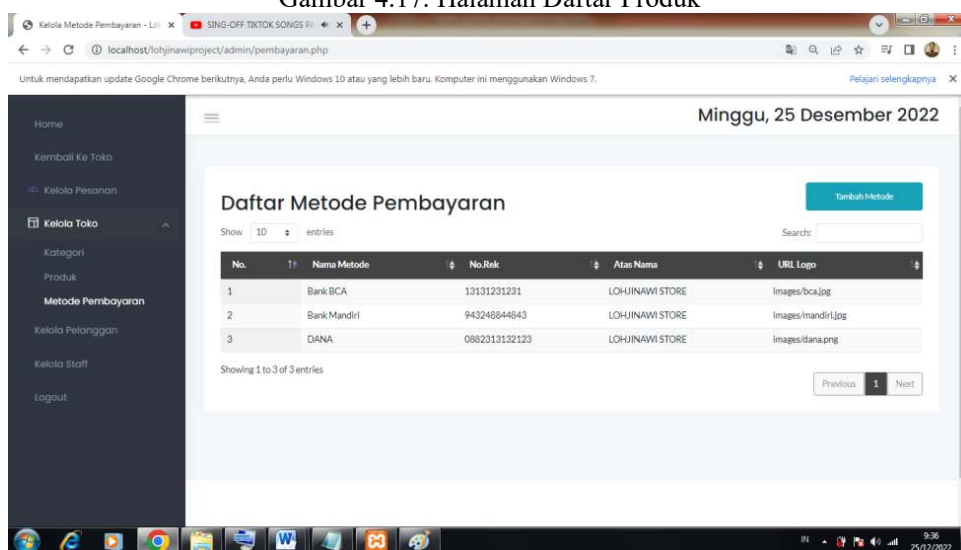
Gambar 4.17. Halaman Daftar Produk

Kelola Metode Pembayaran - Lo ×
SING-OFF TIKTOK SONGS P ×
+

localhost/lohjinawiproject/admin/pembayaran.php

Untuk mendapatkan update Google Chrome berikutnya, Anda perlu Windows 10 atau yang lebih baru. Komputer ini menggunakan Windows 7.
Pelajari selengkapnya ×

Home
Kembali Ke Toko
Kelola Pesanan
Kelola Toko
Kategori
Produk
Metode Pembayaran
Kelola Pelanggan
Kelola Staff
Logout

Minggu, 25 Desember 2022

Daftar Metode Pembayaran

Tambah Metode

Show 10 entries

Search:

| No. | Nama Metode | No.Rek | Atas Nama | URL Logo |
|---|---|---|---|---|
| 1 | Bank BCA | 13131231231 | LOHJINAWI STORE | images/bca.jpg |
| 2 | Bank Mandiri | 943248844843 | LOHJINAWI STORE | images/mandiri.jpg |
| 3 | DANA | 0882313132123 | LOHJINAWI STORE | images/dana.png |

Showing 1 to 3 of 3 entries

Previous 1 Next

IN 9:36 25/12/2022